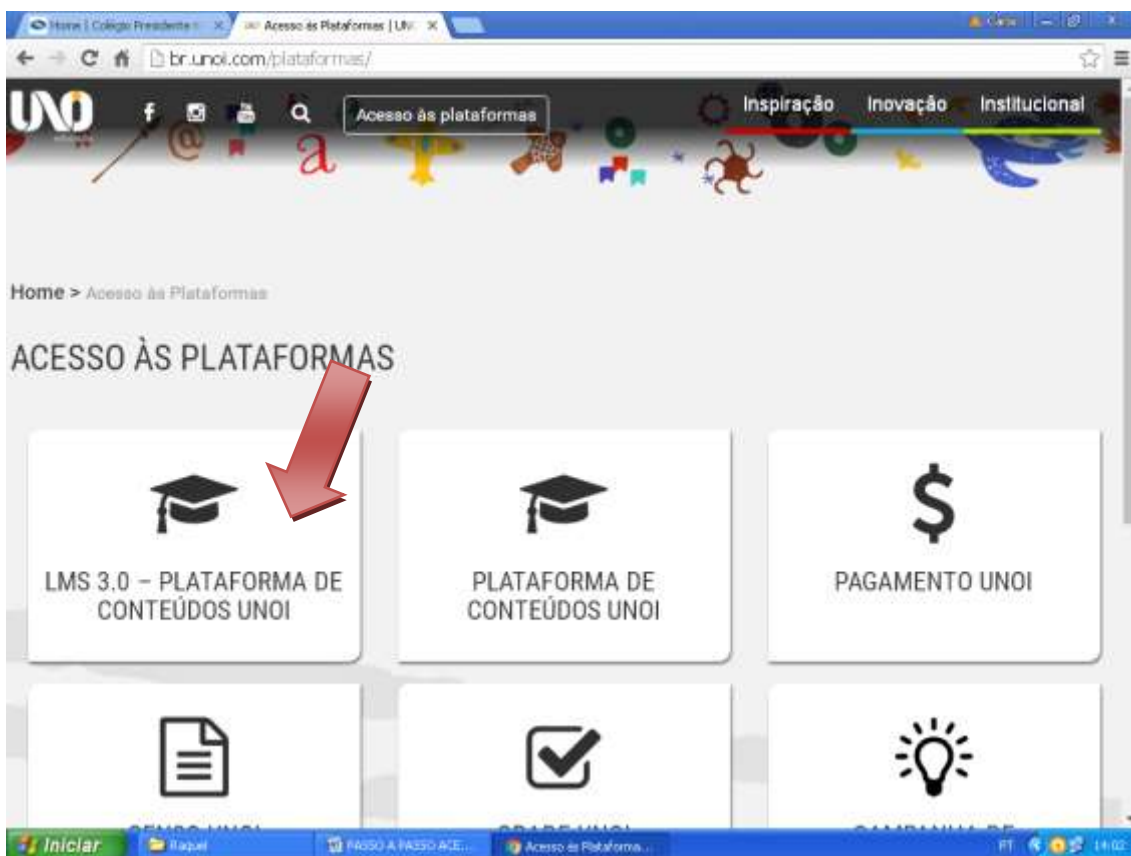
Home | Colégio Presidente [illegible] ×

Acesso às Plataformas | UN ×

br.unoi.com/plataformas/

UNO

Acesso às plataformas

Inspiração

Inovação

Institucional

@

a

Home > Acesso às Plataformas

ACESSO ÀS PLATAFORMAS

LMS 3.0 – PLATAFORMA DE CONTEÚDOS UNOI

PLATAFORMA DE CONTEÚDOS UNOI

PAGAMENTO UNOI

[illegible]

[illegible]

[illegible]

Iniciar

Raquel

PASSO A PASSO ACE...

Acesso às Plataforma...

PT

14:02